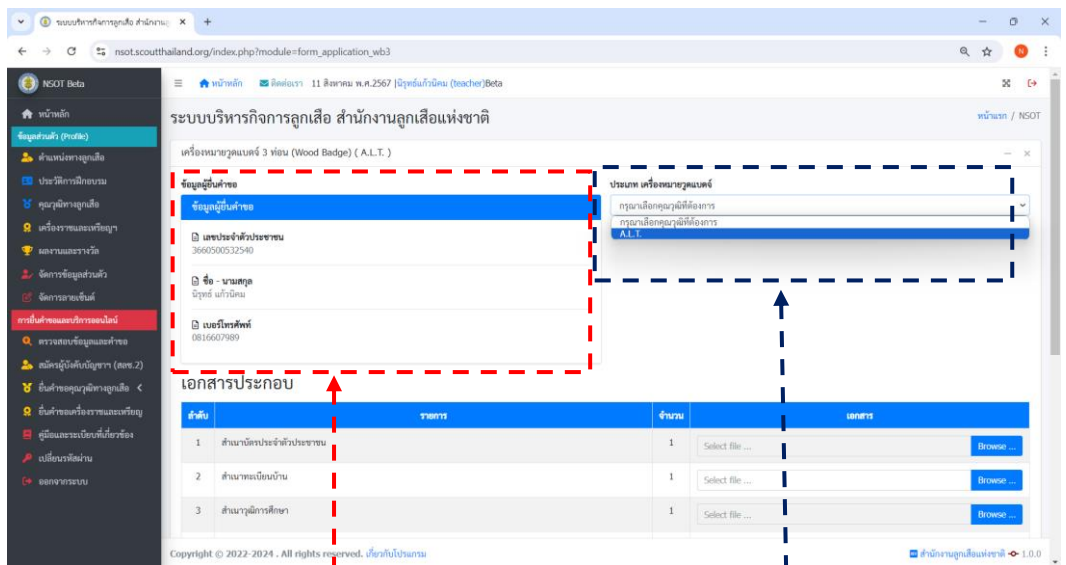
ระบบบริหารกิจการลูกเสือ สำนักงานลู ×

nsot.scoutthailand.org/index.php?module=form_application_wb3

NSOT Beta

หน้าหลัก
ข้อมูลส่วนตัว (Profile)
ตำแหน่งทางลูกเสือ
ประวัติการฝึกอบรม
คุณวุฒิทางลูกเสือ
เครื่องราชและเหรียญฯ
ผลงานและรางวัล
จัดการข้อมูลส่วนตัว
จัดการลายเซ็นต์
การยื่นคำขอและบริการออนไลน์
ตรวจสอบข้อมูลและคำขอ
สมัครผู้บังคับบัญชา (สลช.2)
ยื่นคำขอคุณวุฒิทางลูกเสือ
ยื่นคำขอเครื่องราชและเหรียญ
คู่มือและระเบียบที่เกี่ยวข้อง
เปลี่ยนรหัสผ่าน
ออกจากระบบ

หน้าหลัก ติดต่อเรา 11 สิงหาคม พ.ศ.2567 |นิรุทธิ์แก้วนิคม (teacher)Beta

ระบบบริหารกิจการลูกเสือ สำนักงานลูกเสือแห่งชาติ

หน้าแรก / NSOT

เครื่องหมายวูดแบดจ์ 3 ท่อน (Wood Badge) ( A.L.T. )

ข้อมูลผู้ยื่นคำขอ
ข้อมูลผู้ยื่นคำขอ
เลขประจำตัวประชาชน
3660500532540
ชื่อ - นามสกุล
นิรุทธ์ แก้วนิคม
เบอร์โทรศัพท์
0816607989

ประเภท เครื่องหมายวูดแบดจ์
กรุณาเลือกคุณวุฒิที่ต้องการ
กรุณาเลือกคุณวุฒิที่ต้องการ
A.L.T.

เอกสารประกอบ

| ลำดับ | รายการ | จำนวน | เอกสาร |
|---|---|---|---|
| 1 | สำเนาบัตรประจำตัวประชาชน | 1 | Select file ... Browse ... |
| 2 | สำเนาทะเบียนบ้าน | 1 | Select file ... Browse ... |
| 3 | สำเนาวุฒิการศึกษา | 1 | Select file ... Browse ... |

Copyright © 2022-2024 . All rights reserved. เกี่ยวกับโปรแกรม

สำนักงานลูกเสือแห่งชาติ 1.0.0